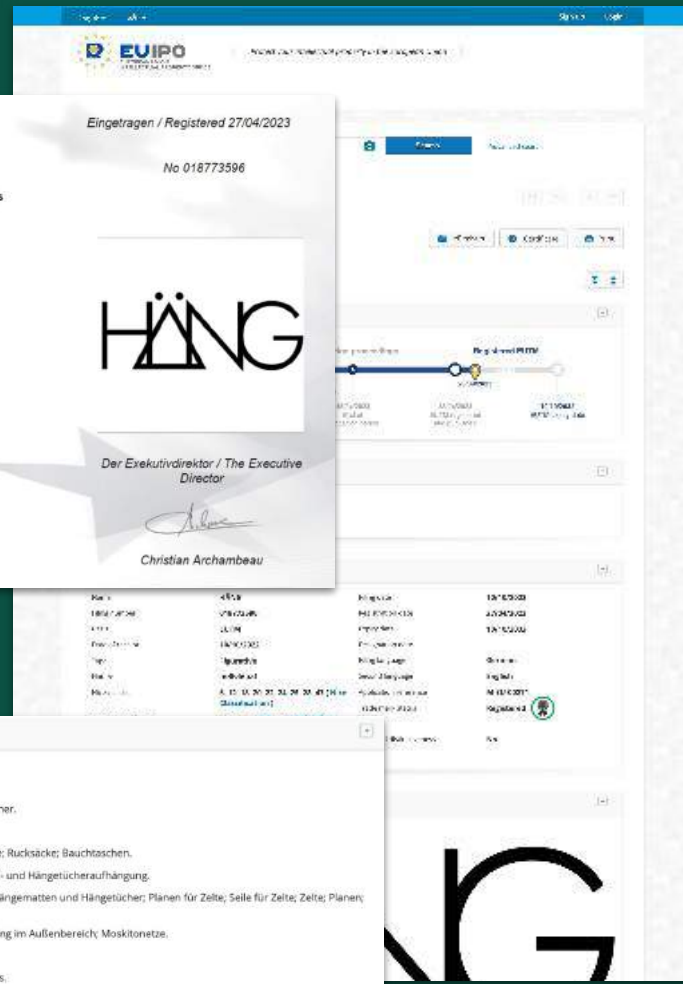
EUIPO

Eingetragen / Registered 27/04/2023

No 018773596

HÄNG

Der Exekutivdirektor / The Executive Director

Christian Archambeau

Registered EUTM

Registered

her.

; Rucksäcke; Bauchtaschen.

- und Hängetücheraufhängung.

ängematten und Hängetücher; Planen für Zelte; Seile für Zelte; Zelte; Planen;

ng im Außenbereich; Moskitonetze.

s.